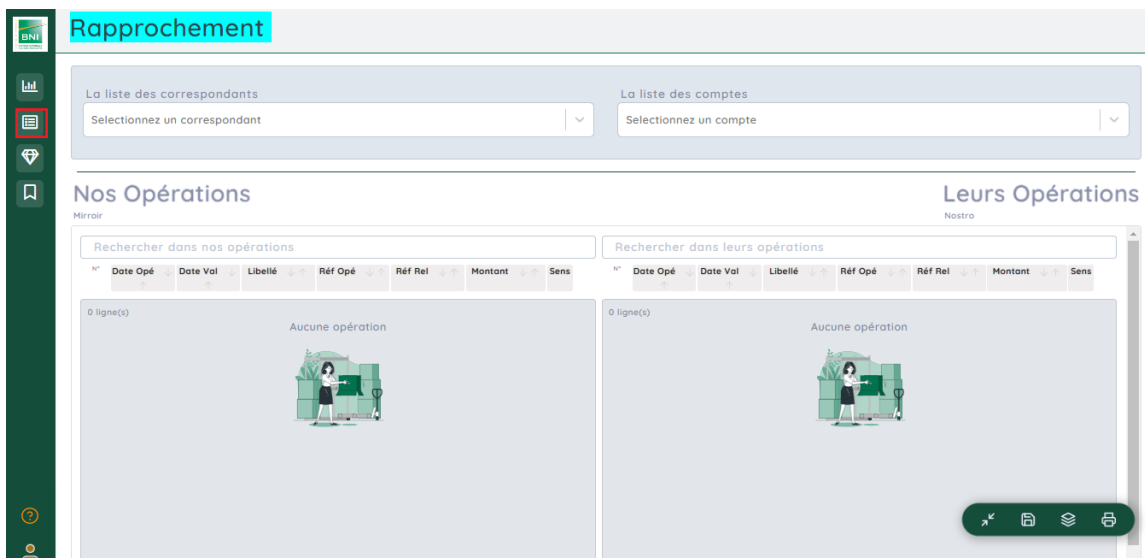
BNI

Rapprochement

La liste des correspondants
Selectionnez un correspondant

La liste des comptes
Selectionnez un compte

Nos Opérations
Mirroir

Leurs Opérations
Nostro

Rechercher dans nos opérations

| N° | Date Opé | Date Val | Libellé | Réf Opé | Réf Rel | Montant | Sens |
|---|---|---|---|---|---|---|---|

0 ligne(s)
Aucune opération

Rechercher dans leurs opérations

| N° | Date Opé | Date Val | Libellé | Réf Opé | Réf Rel | Montant | Sens |
|---|---|---|---|---|---|---|---|

0 ligne(s)
Aucune opération